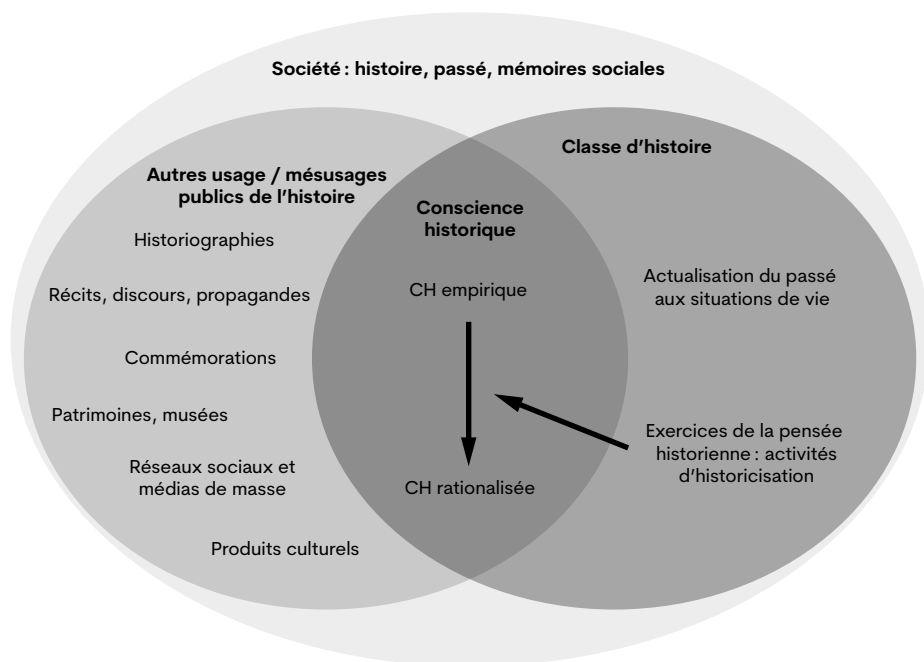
Société : histoire, passé, mémoires sociales

Autres usage / mésusages publics de l'histoire

Historiographies

Récits, discours, propagandes

Commémorations

Patrimoines, musées

Réseaux sociaux et médias de masse

Produits culturels

Conscience historique

CH empirique

CH rationalisée

Classe d'histoire

Actualisation du passé aux situations de vie

Exercices de la pensée historienne : activités d'historicisation